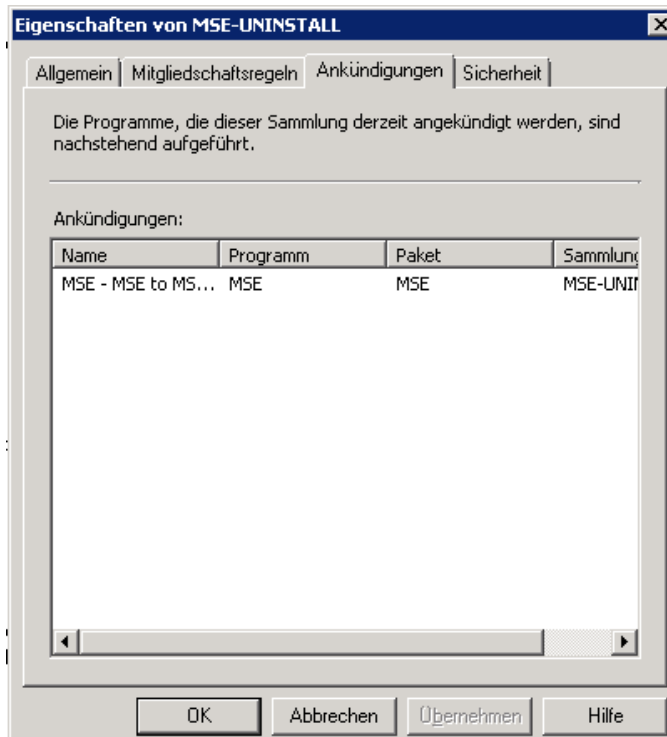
Eigenschaften von MSE-UNINSTALL

Allgemein | Mitgliedschaftsregeln | Ankündigungen | Sicherheit

Die Programme, die dieser Sammlung derzeit angekündigt werden, sind nachstehend aufgeführt.

Ankündigungen:

| Name | Programm | Paket | Sammlung |
|---|---|---|---|
| MSE - MSE to MS... | MSE | MSE | MSE-UNIN |

OK | Abbrechen | Übernehmen | Hilfe